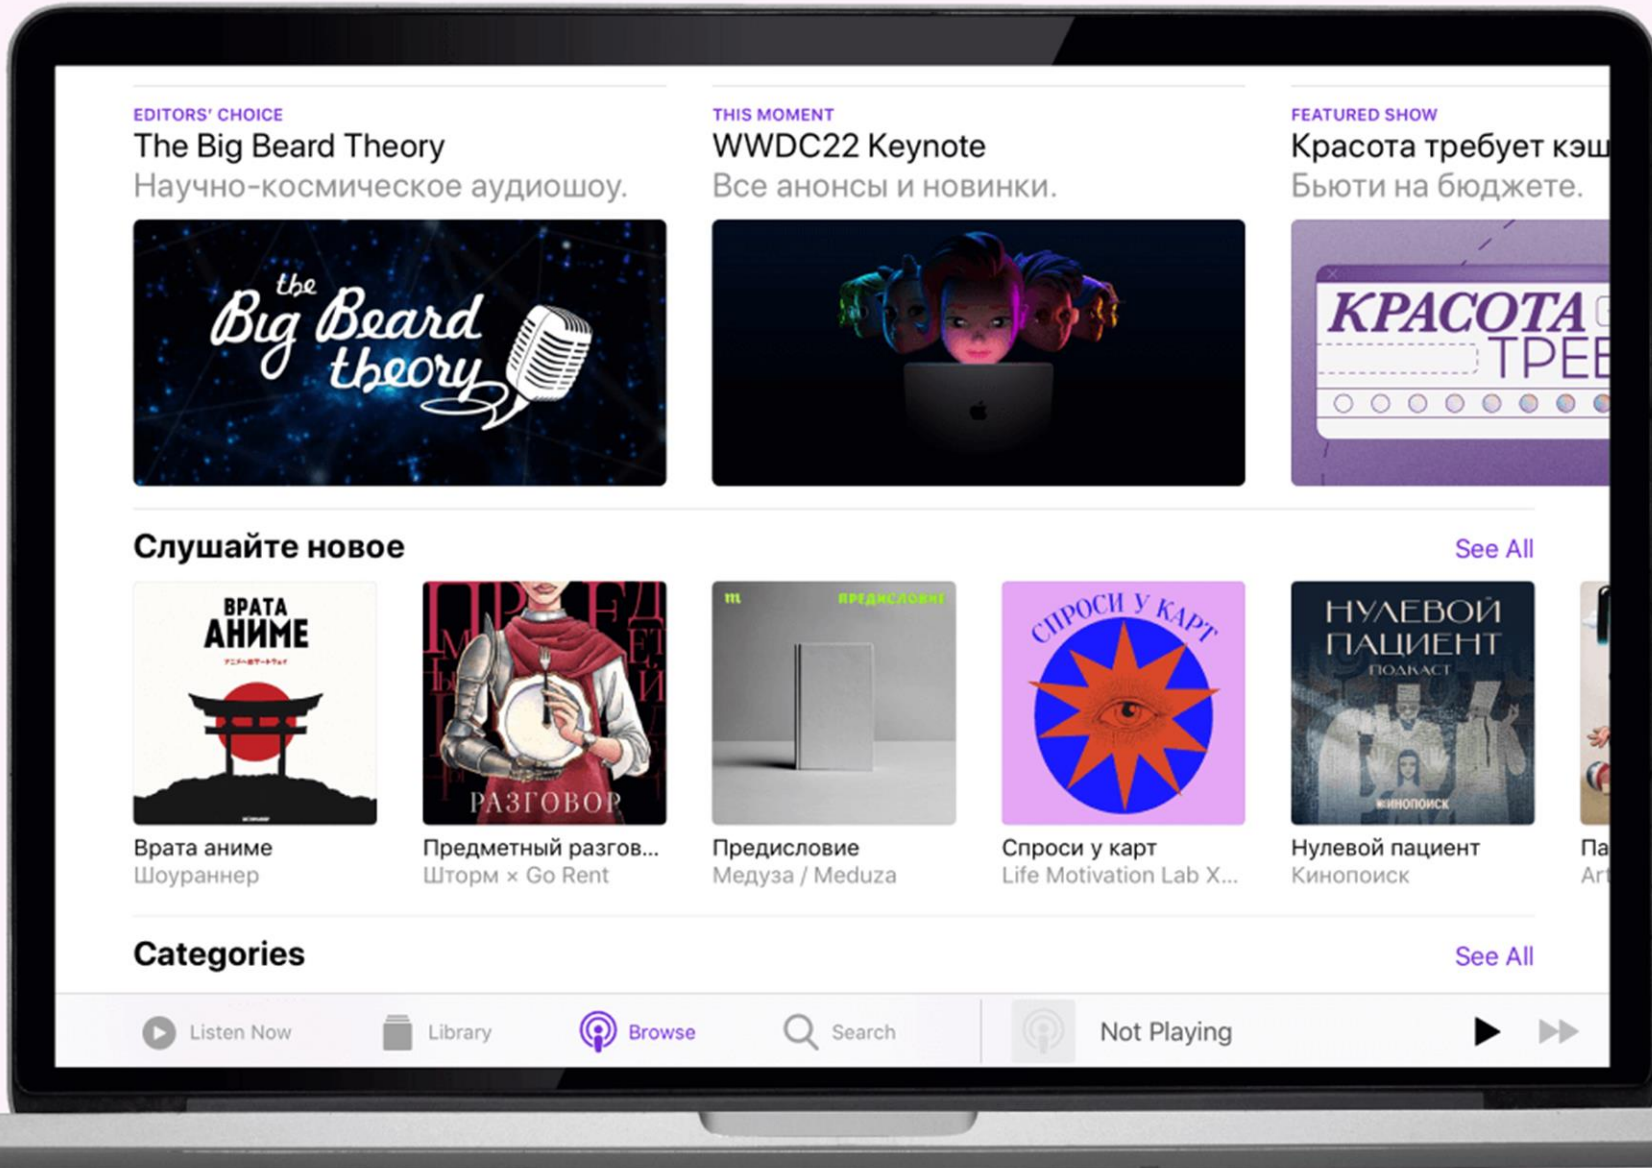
EDITORS' CHOICE
The Big Beard Theory
Научно-космическое аудиошоу.

the Big Beard theory

THIS MOMENT
WWDC22 Keynote
Все анонсы и новинки.

FEATURED SHOW
Красота требует кэш
Бьюти на бюджете.

КРАСОТА
ТРЕБ

Слушайте новое

See All

ВРАТА АНИМЕ

Врата аниме
Шоураннер

РАЗГОВОР

Предметный разгов...
Шторм × Go Rent

m ПРЕДИСЛОВИЕ

Предисловие
Медуза / Meduza

СПРОСИ У КАРТ

Спроси у карт
Life Motivation Lab X...

НУЛЕВОЙ ПАЦИЕНТ ПОДКАСТ

КИНОПОИСК

Нулевой пациент
Кинопоиск

Па
Ar

Categories

See All

Listen Now
Library
Browse
Search
Not Playing